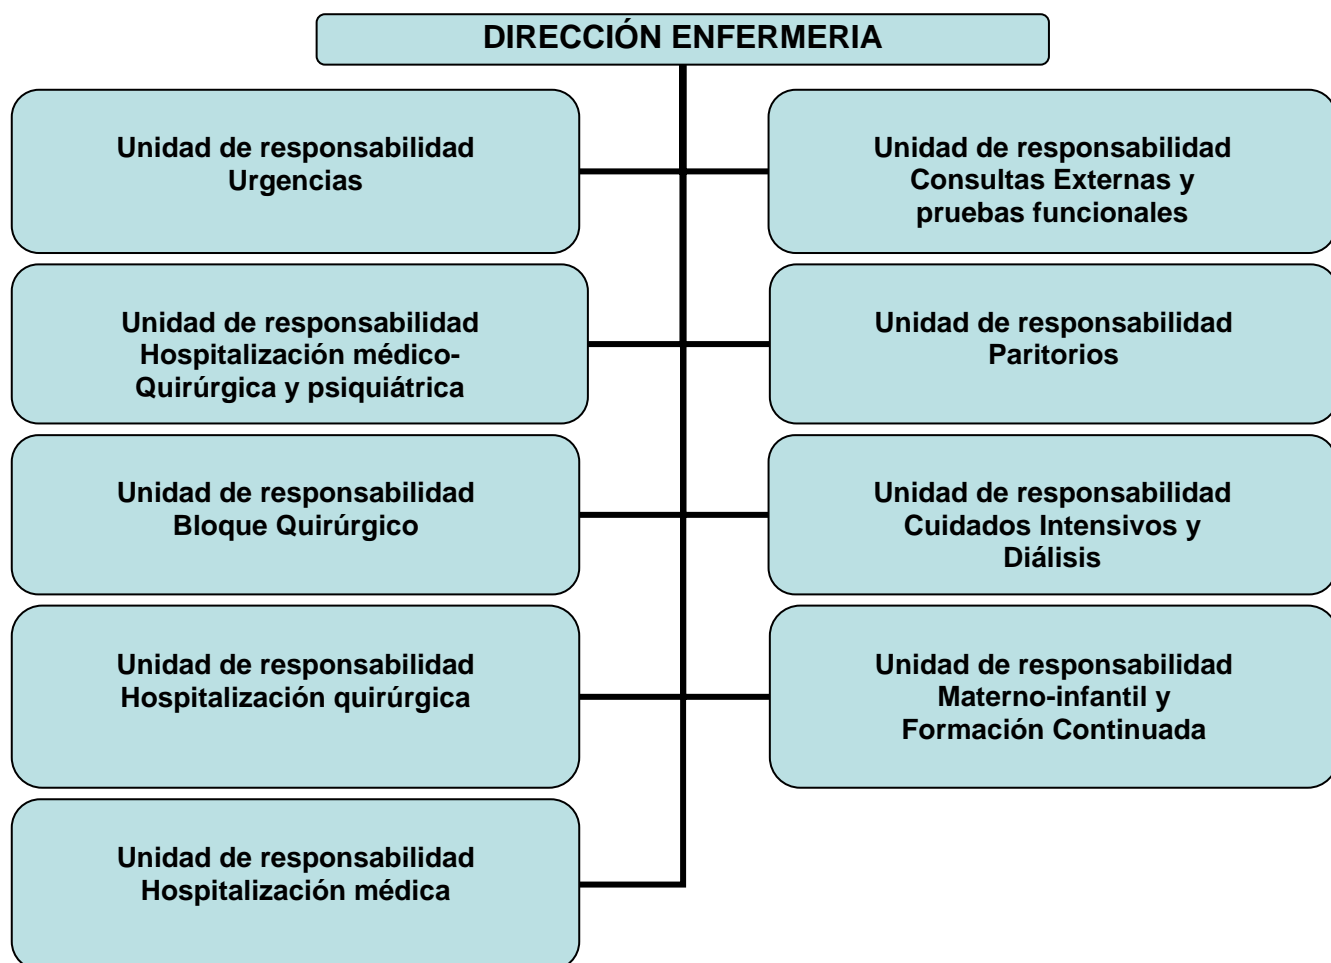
DIRECCIÓN ENFERMERIA

Unidad de responsabilidad Urgencias

Unidad de responsabilidad Consultas Externas y pruebas funcionales

Unidad de responsabilidad Hospitalización médico-Quirúrgica y psiquiátrica

Unidad de responsabilidad Paritorios

Unidad de responsabilidad Bloque Quirúrgico

Unidad de responsabilidad Cuidados Intensivos y Diálisis

Unidad de responsabilidad Hospitalización quirúrgica

Unidad de responsabilidad Materno-infantil y Formación Continuada

Unidad de responsabilidad Hospitalización médica